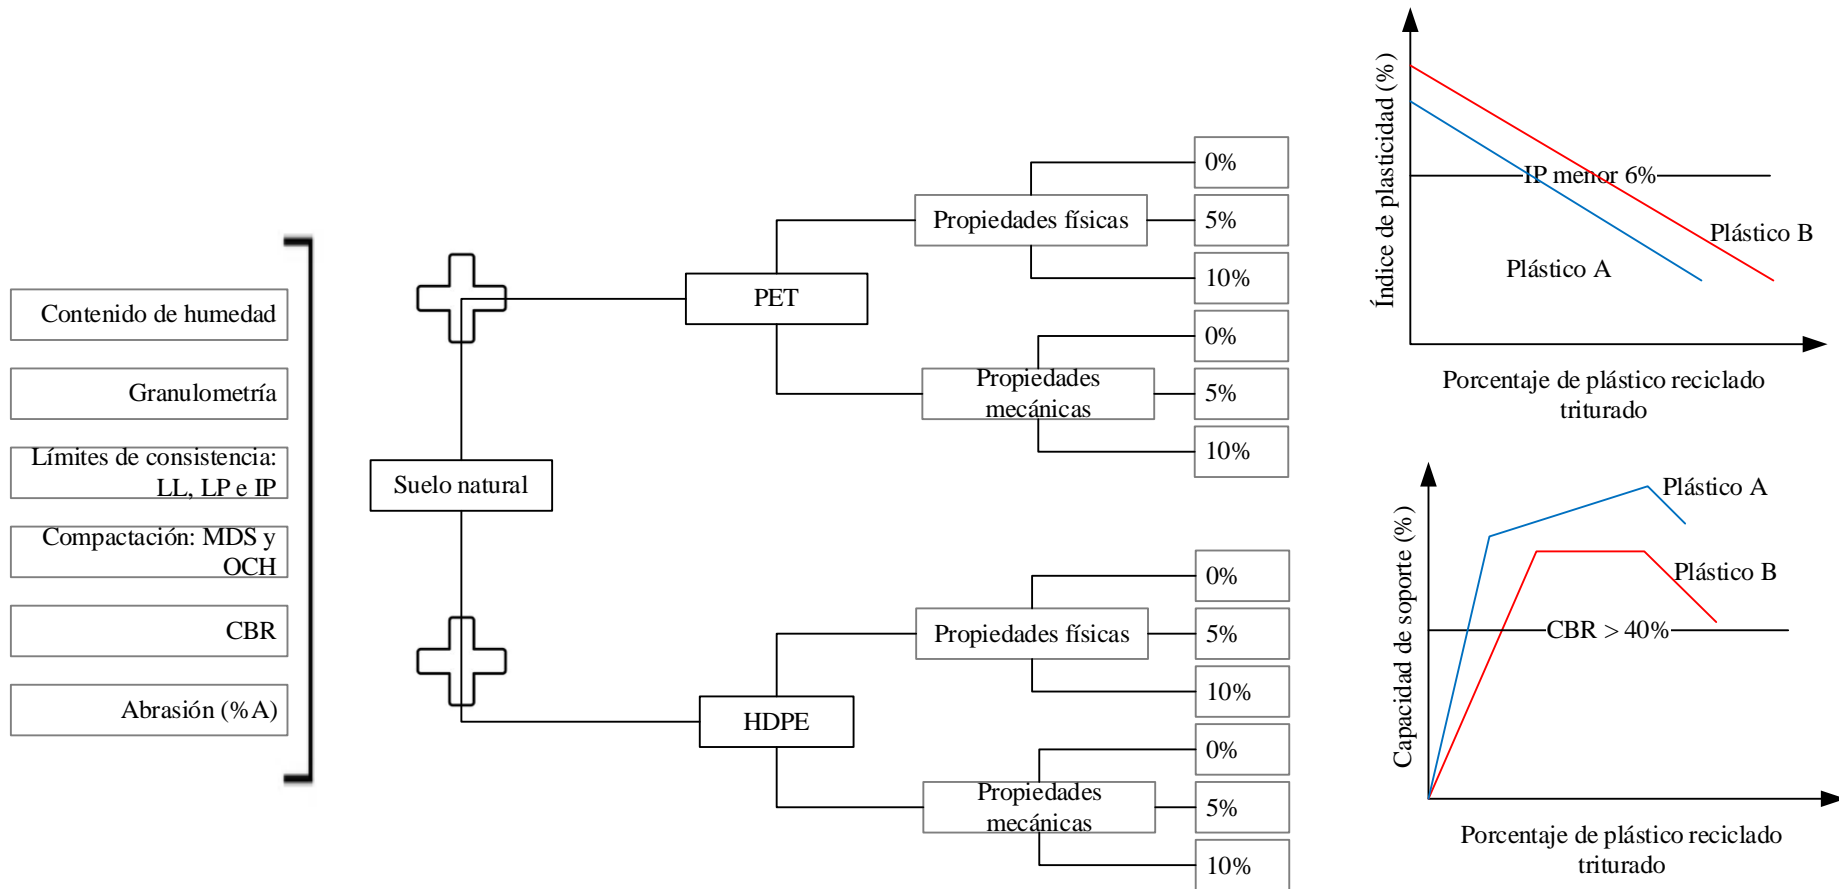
Contenido de humedad

Granulometría

Límites de consistencia: LL, LP e IP

Compactación: MDS y OCH

CBR

Abrasión (%A)

Suelo natural

PET

Propiedades físicas

0%

5%

10%

Propiedades mecánicas

0%

5%

10%

HDPE

Propiedades físicas

0%

5%

10%

Propiedades mecánicas

0%

5%

10%

Índice de plasticidad (%)

IP menor 6%

Plástico B

Plástico A

Porcentaje de plástico reciclado triturado

Capacidad de soporte (%)

Plástico A

Plástico B

CBR > 40%

Porcentaje de plástico reciclado triturado